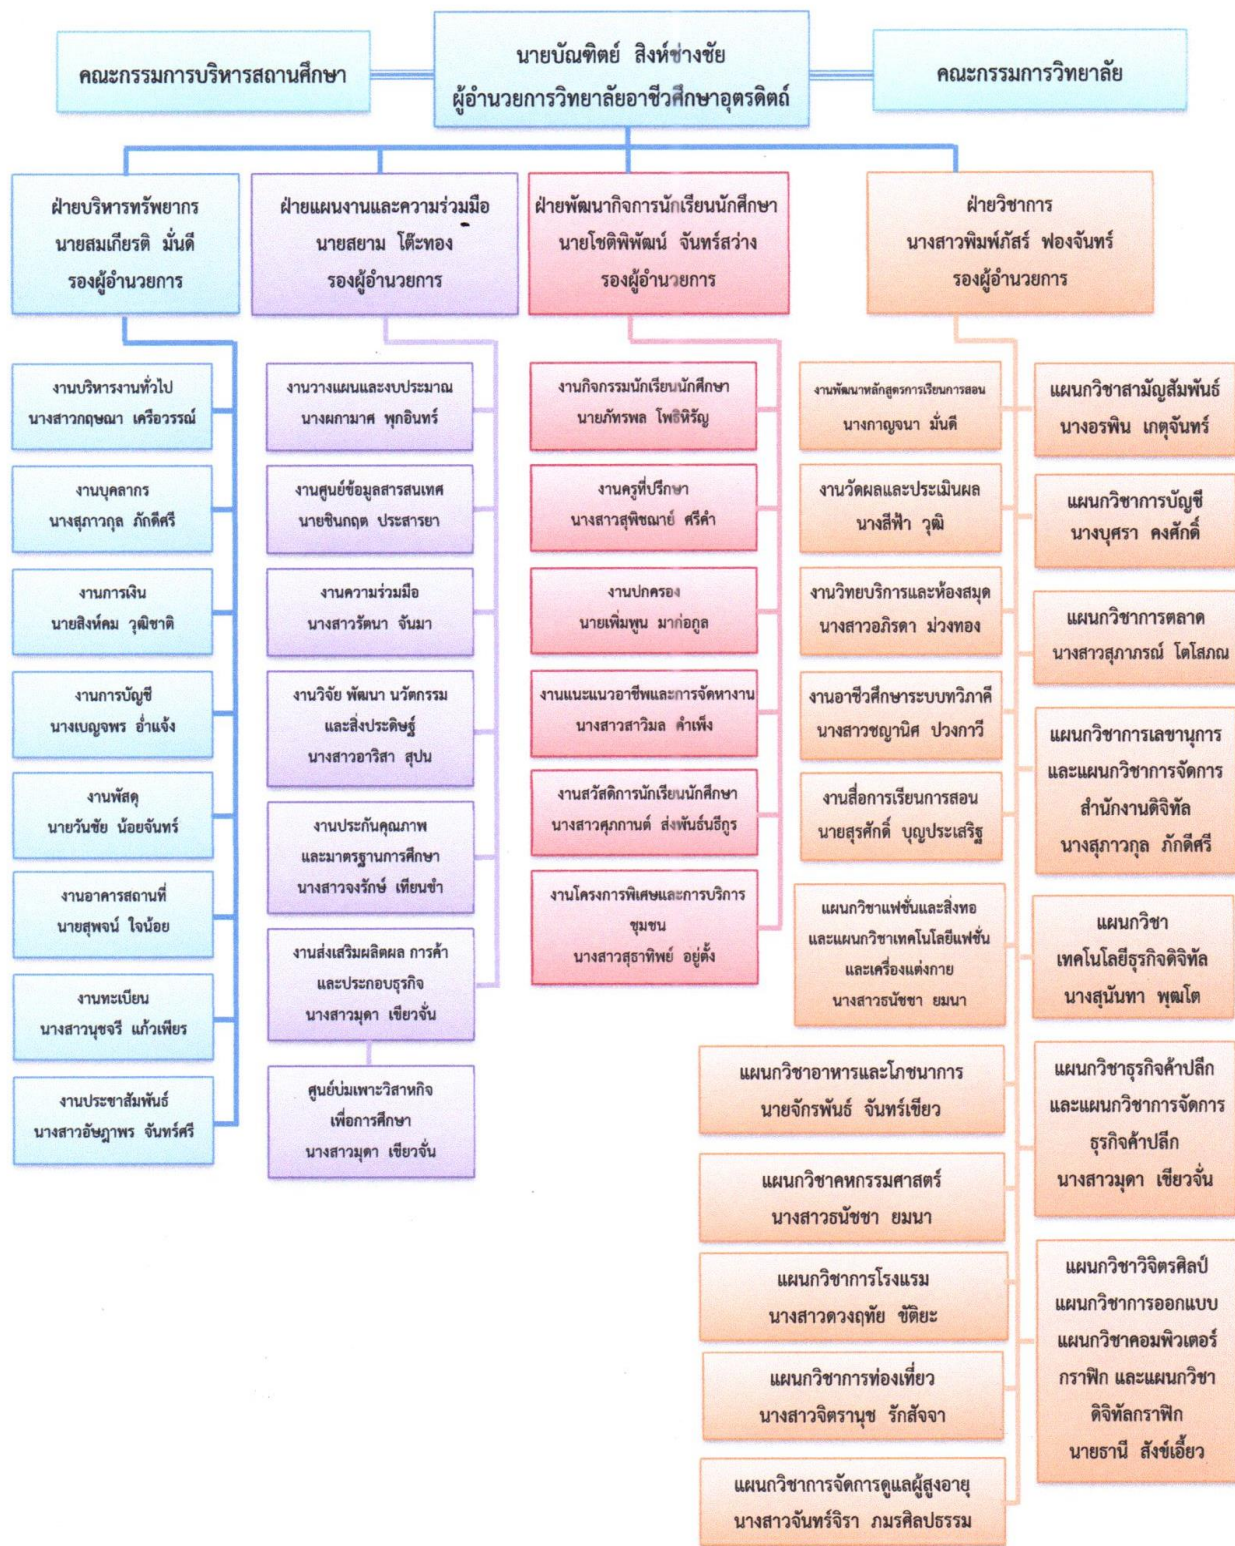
คณะกรรมการบริหารสถานศึกษา

นายบัณฑิตย์ สิงห์ช่างชัย
ผู้อำนวยการวิทยาลัยอาชีวศึกษาอุตรดิตถ์

คณะกรรมการวิทยาลัย

ฝ่ายบริหารทรัพยากร
นายสมเกียรติ มั่นดี
รองผู้อำนวยการ

งานบริหารงานทั่วไป
นางสาวกฤษณา เครือวรรณ์

งานบุคลากร
นางสุภาวกุล ภักดีศรี

งานการเงิน
นายสิงห์คม วุฒิชาติ

งานการบัญชี
นางเบญจพร อ่ำแจ้ง

งานพัสดุ
นายวันชัย น้อยจันทร์

งานอาคารสถานที่
นายสุพจน์ ใจน้อย

งานทะเบียน
นางสาวนุชจรี แก้วเพียร

งานประชาสัมพันธ์
นางสาวอัษฎาพร จันทร์ศรี

ฝ่ายแผนงานและความร่วมมือ
นายสยาม โต๊ะทอง
รองผู้อำนวยการ

งานวางแผนและงบประมาณ
นางผกามาศ พุกอินทร์

งานศูนย์ข้อมูลสารสนเทศ
นายชินกฤต ประสารยา

งานความร่วมมือ
นางสาวรัตนา จันมา

งานวิจัย พัฒนา นวัตกรรม
และสิ่งประดิษฐ์
นางสาวอาริสา สุปน

งานประกันคุณภาพ
และมาตรฐานการศึกษา
นางสาวจงรักษ์ เทียนขำ

งานส่งเสริมผลิตผล การค้า
และประกอบธุรกิจ
นางสาวมุดา เขียวจั่น

ศูนย์บ่มเพาะวิสาหกิจ
เพื่อการศึกษา
นางสาวมุดา เขียวจั่น

ฝ่ายพัฒนากิจการนักเรียนนักศึกษา
นายโชติพิพัฒน์ จันทร์สว่าง
รองผู้อำนวยการ

งานกิจกรรมนักเรียนนักศึกษา
นายภัทรพล โพธิหิรัญ

งานครูที่ปรึกษา
นางสาวสุพิชฌาย์ ศรีคำ

งานปกครอง
นายเพิ่มพูน มาก่อกูล

งานแนะแนวอาชีพและการจัดหางาน
นางสาวสาวิมล คำเพ็ง

งานสวัสดิการนักเรียนนักศึกษา
นางสาวศุภกานต์ ส่งพันธ์นธีกูร

งานโครงการพิเศษและการบริการชุมชน
นางสาวสุธาทิพย์ อยู่ตั้ง

ฝ่ายวิชาการ
นางสาวพิมพ์ภัสร์ ฟองจันทร์
รองผู้อำนวยการ

งานพัฒนาหลักสูตรการเรียนการสอน
นางกาญจนา มั่นดี

งานวัดผลและประเมินผล
นางสีฟ้า วุฒิ

งานวิทยบริการและห้องสมุด
นางสาวอภิรดา ม่วงทอง

งานอาชีวศึกษาระบบทวิภาคี
นางสาวชญานิศ ปวงกาวี

งานสื่อการเรียนการสอน
นายสุรศักดิ์ บุญประเสริฐ

แผนกวิชาแฟชั่นและสิ่งทอ
และแผนกวิชาเทคโนโลยีแฟชั่น
และเครื่องแต่งกาย
นางสาวธนัชชา ยมนา

แผนกวิชาอาหารและโภชนาการ
นายจักรพันธ์ จันทร์เขียว

แผนกวิชาคหกรรมศาสตร์
นางสาวธนัชชา ยมนา

แผนกวิชาการโรงแรม
นางสาวดวงฤทัย ขัติยะ

แผนกวิชาการท่องเที่ยว
นางสาวจิตรานุช รักสัจจา

แผนกวิชาการจัดการดูแลผู้สูงอายุ
นางสาวจันทร์จิรา ภมรศิลปธรรม

แผนกวิชาสามัญสัมพันธ์
นางอรพิน เกตุจันทร์

แผนกวิชาการบัญชี
นางบุศรา คงศักดิ์

แผนกวิชาการตลาด
นางสาวสุภาภรณ์ โตโสภณ

แผนกวิชาการเลขานุการ
และแผนกวิชาการจัดการ
สำนักงานดิจิทัล
นางสุภาวกุล ภักดีศรี

แผนกวิชา
เทคโนโลยีธุรกิจดิจิทัล
นางสุนันทา พูลโต

แผนกวิชาธุรกิจค้าปลีก
และแผนกวิชาการจัดการ
ธุรกิจค้าปลีก
นางสาวมุดา เขียวจั่น

แผนกวิชาวิจิตรศิลป์
แผนกวิชาการออกแบบ
แผนกวิชาคอมพิวเตอร์
กราฟิก และแผนกวิชา
ดิจิทัลกราฟิก
นายธานี สังข์เอี้ยว